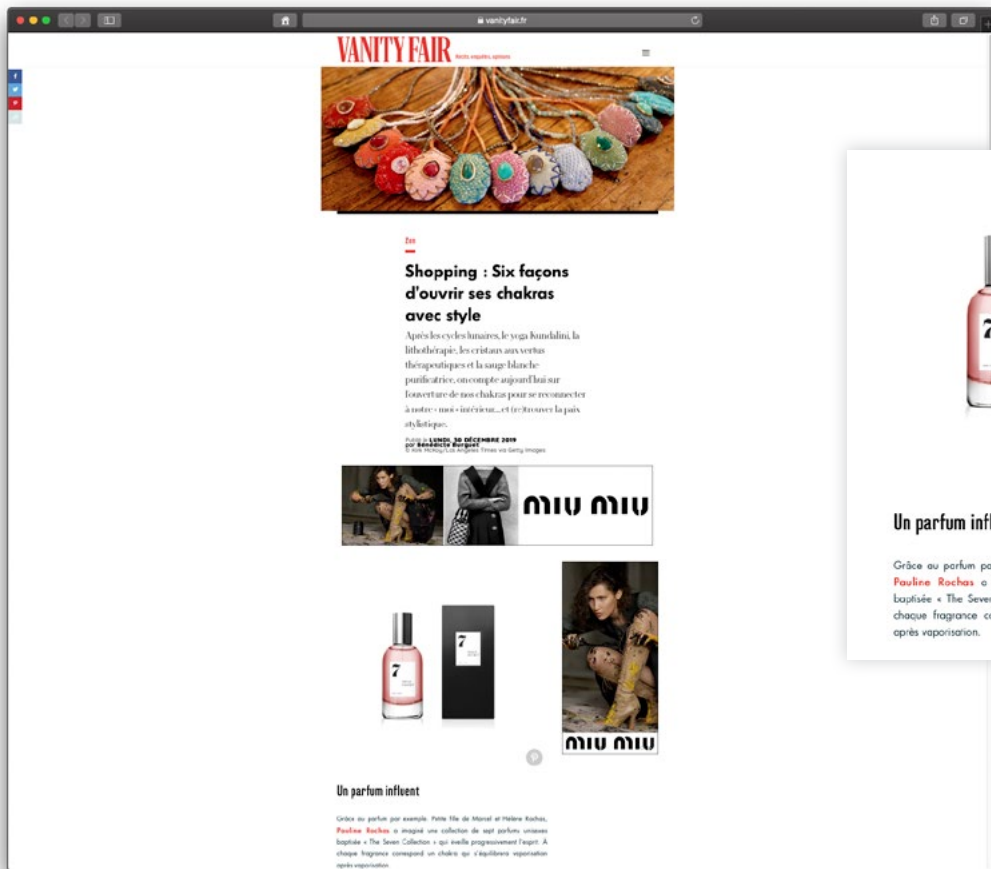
vanityfair.fr

VANITY FAIR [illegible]

Zen

Shopping : Six façons d'ouvrir ses chakras avec style

Après les cycles lunaires, le yoga Kundalini, la lithothérapie, les cristaux aux vertus thérapeutiques et la sauge blanche purificatrice, on compte aujourd'hui sur l'ouverture de nos chakras pour se reconnecter à notre « moi » intérieur... et (re)trouver la paix stylistique.

Publié le LUNDI 30 DÉCEMBRE 2019
par Bénédicte Burguet
© Kirk McKoy/Los Angeles Times via Getty Images

miu miu

7

7

miu miu

Un parfum influent

Grâce au parfum par exemple. Petite fille de Marcel et Hélène Rochas, Pauline Rochas a imaginé une collection de sept parfums unisexes baptisée « The Seven Collection » qui éveille progressivement l'esprit. À chaque fragrance correspond un chakra qu'il équilibrera vaporisation après vaporisation.

7

Un parfum inf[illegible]

Grâce au parfum pa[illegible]
Pauline Rochas a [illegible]
baptisée « The Seve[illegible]
chaque fragrance c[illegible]
après vaporisation.